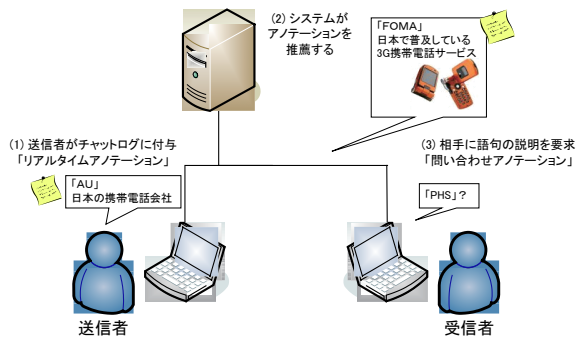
(2) システムが
アノテーションを
推薦する

「FOMA」
日本で普及している
3G携帯電話サービス

(1) 送信者がチャットログに付与
「リアルタイムアノテーション」

(3) 相手に語句の説明を要求
「問い合わせアノテーション」

「AU」
日本の携帯電話会社

「PHS」?

送信者

受信者